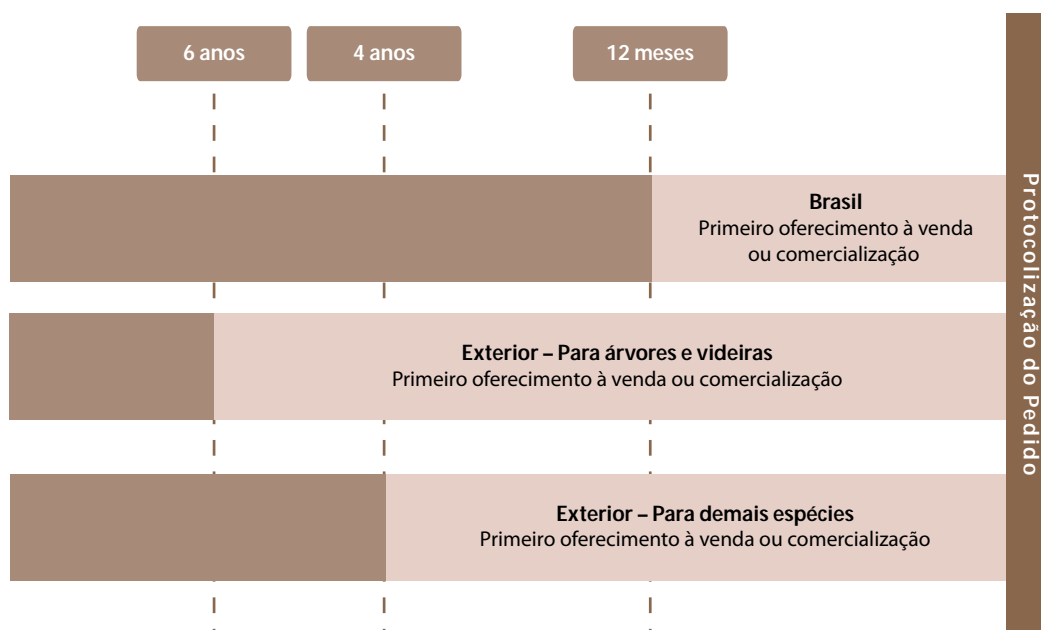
6 anos
4 anos
12 meses

Brasil
Primeiro oferecimento à venda ou comercialização

Exterior – Para árvores e videiras
Primeiro oferecimento à venda ou comercialização

Exterior – Para demais espécies
Primeiro oferecimento à venda ou comercialização

Protocolização do Pedido